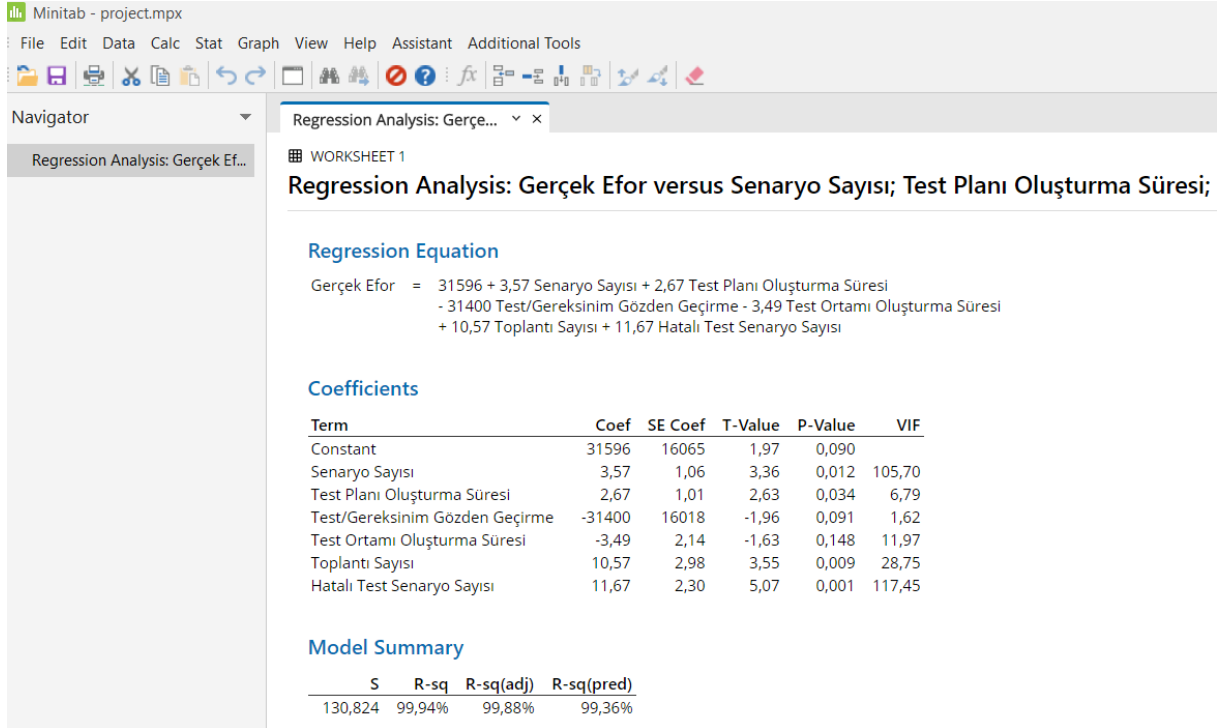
Minitab - project.mpx

File Edit Data Calc Stat Graph View Help Assistant Additional Tools

Navigator

Regression Analysis: Gerçek Ef...

Regression Analysis: Gerçe... ×

WORKSHEET 1

Regression Analysis: Gerçek Efor versus Senaryo Sayısı; Test Planı Oluşturma Süresi;

Regression Equation

Gerçek Efor = 31596 + 3,57 Senaryo Sayısı + 2,67 Test Planı Oluşturma Süresi
- 31400 Test/Gereksinim Gözden Geçirme - 3,49 Test Ortamı Oluşturma Süresi
+ 10,57 Toplantı Sayısı + 11,67 Hatalı Test Senaryo Sayısı

Coefficients

| Term | Coef | SE Coef | T-Value | P-Value | VIF |
|---|---|---|---|---|---|
| Constant | 31596 | 16065 | 1,97 | 0,090 | |
| Senaryo Sayısı | 3,57 | 1,06 | 3,36 | 0,012 | 105,70 |
| Test Planı Oluşturma Süresi | 2,67 | 1,01 | 2,63 | 0,034 | 6,79 |
| Test/Gereksinim Gözden Geçirme | -31400 | 16018 | -1,96 | 0,091 | 1,62 |
| Test Ortamı Oluşturma Süresi | -3,49 | 2,14 | -1,63 | 0,148 | 11,97 |
| Toplantı Sayısı | 10,57 | 2,98 | 3,55 | 0,009 | 28,75 |
| Hatalı Test Senaryo Sayısı | 11,67 | 2,30 | 5,07 | 0,001 | 117,45 |

Model Summary

| S | R-sq | R-sq(adj) | R-sq(pred) |
|---|---|---|---|
| 130,824 | 99,94% | 99,88% | 99,36% |